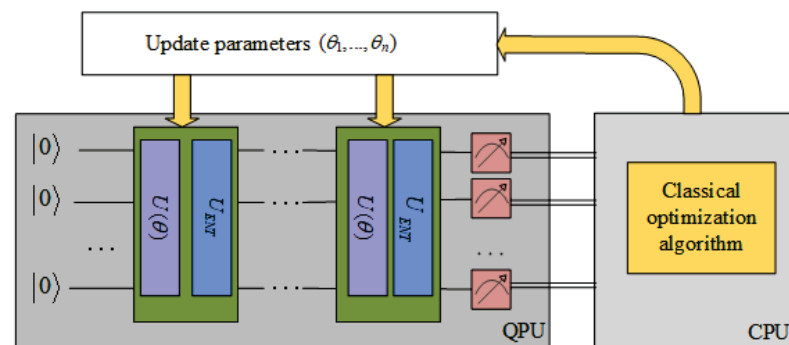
Update parameters $(\theta_1, \ldots, \theta_n)$

$|0\rangle$
$|0\rangle$
$\cdots$
$|0\rangle$

$U(\theta)$ $U_{ENT}$ $\cdots$ $U(\theta)$ $U_{ENT}$

$\cdots$

Classical optimization algorithm

QPU

CPU